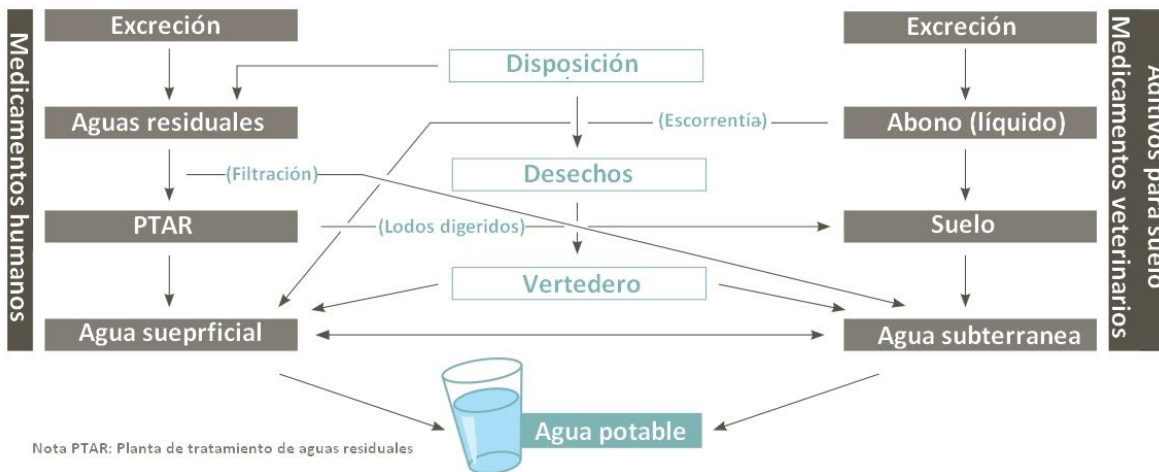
Medicamentos humanos

Excreción

Aguas residuales

PTAR

Agua sueprficial

Disposición

(Escorrentía)

Desechos

(Filtración)

(Lodos digeridos)

Vertedero

Excreción

Abono (líquido)

Suelo

Agua subterranea

Medicamentos veterinarios

Aditivos para suelo

Agua potable

Nota PTAR: Planta de tratamiento de aguas residuales